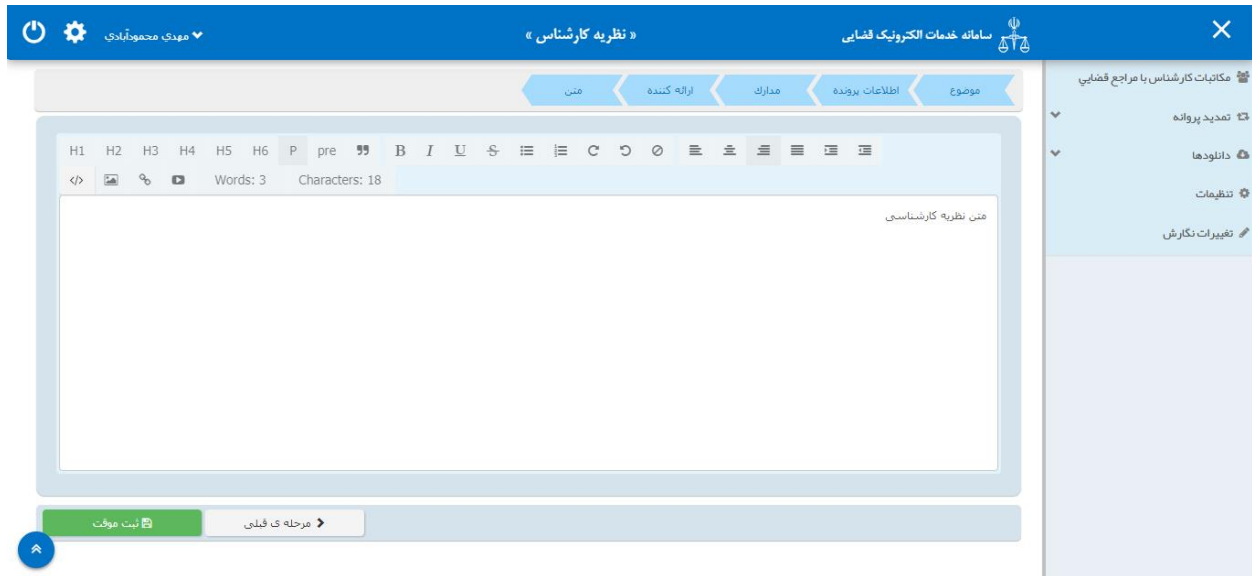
سامانه خدمات الکترونیک قضایی

« نظریه کارشناس »

مهدی محمودآبادی

مکاتبات کارشناس با مراجع قضایی
تمدید پروانه
دانلودها
تنظیمات
تغییرات نگارش

موضوع
اطلاعات پرونده
مدارک
ارائه کننده
متن

H1 H2 H3 H4 H5 H6 P pre B I U S

Words: 3 Characters: 18

متن نظریه کارشناسی

مرحله ی قبلی
ثبت موقت